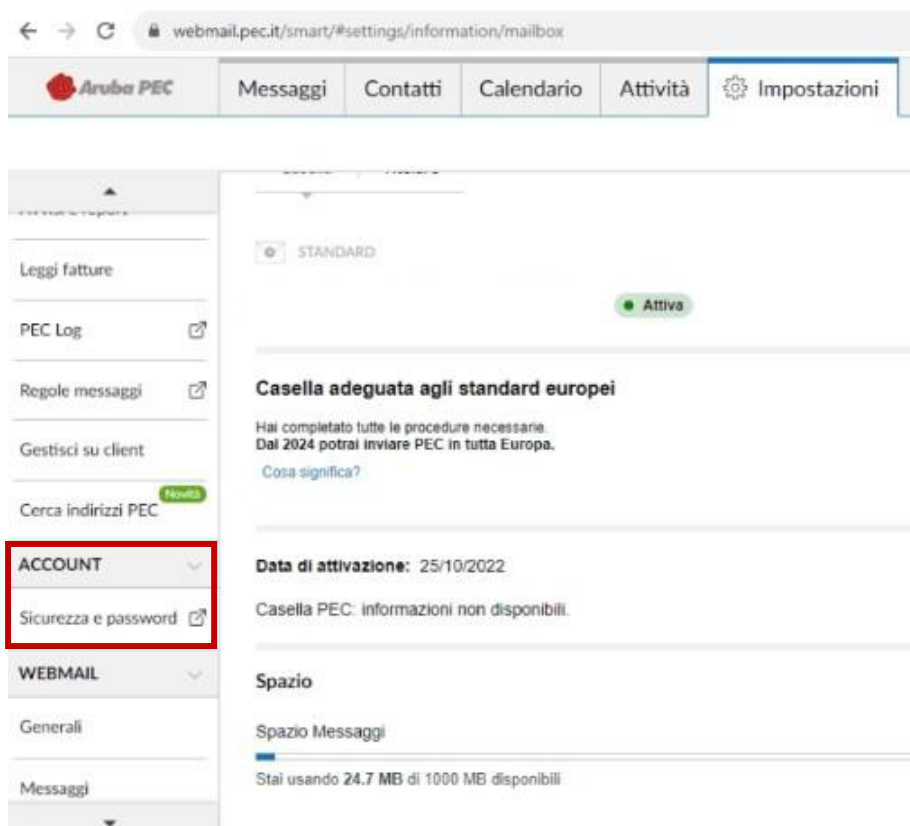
webmail.pec.it/smart/#settings/information/mailbox

Aruba PEC

Messaggi | Contatti | Calendario | Attività | Impostazioni

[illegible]

Leggi fatture

PEC Log

Regole messaggi

Gestisci su client

Cerca indirizzi PEC Novità

ACCOUNT

Sicurezza e password

WEBMAIL

Generali

Messaggi

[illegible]

STANDARD

Attiva

Casella adeguata agli standard europei

Hai completato tutte le procedure necessarie.
Dal 2024 potrai inviare PEC in tutta Europa.

Cosa significa?

Data di attivazione: 25/10/2022

Casella PEC: informazioni non disponibili.

Spazio

Spazio Messaggi

Stai usando 24.7 MB di 1000 MB disponibili